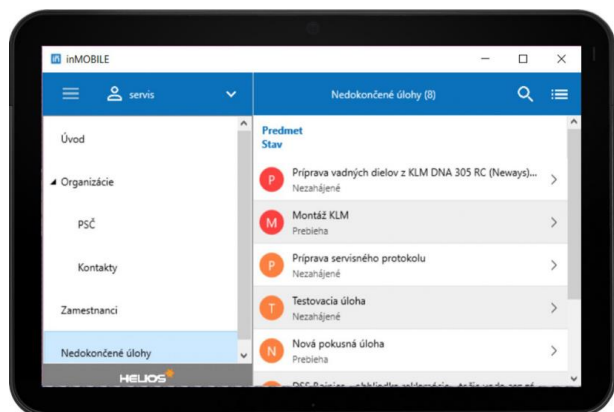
inMOBILE

servis

Úvod

Organizácie

PSČ

Kontakty

Zamestnanci

Nedokončené úlohy

HELIOS

Nedokončené úlohy (8)

Predmet
Stav

P Príprava vadných dielov z KLM DNA 305 RC (Neways)...
Nezahájené

M Montáž KLM
Prebieha

P Príprava servisného protokolu
Nezahájené

T Testovacia úloha
Nezahájené

N Nová pokusná úloha
Prebieha

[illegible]